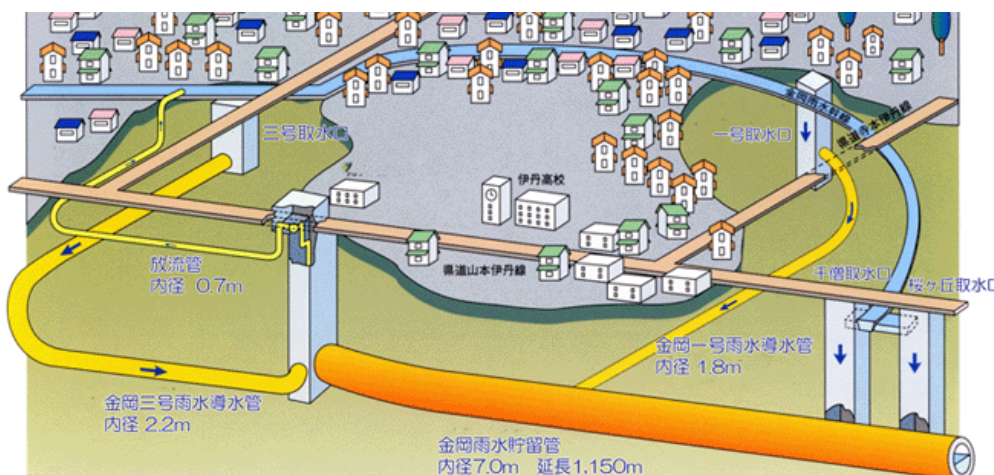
三号取水口

一号取水口

金岡雨水幹線

県道寺本伊丹線

伊丹高校

県道山本伊丹線

放流管
内径 0.7m

千僧取水口

桜ヶ丘取水口

金岡一号雨水導水管
内径 1.8m

金岡三号雨水導水管
内径 2.2m

金岡雨水貯留管
内径7.0m 延長1,150m